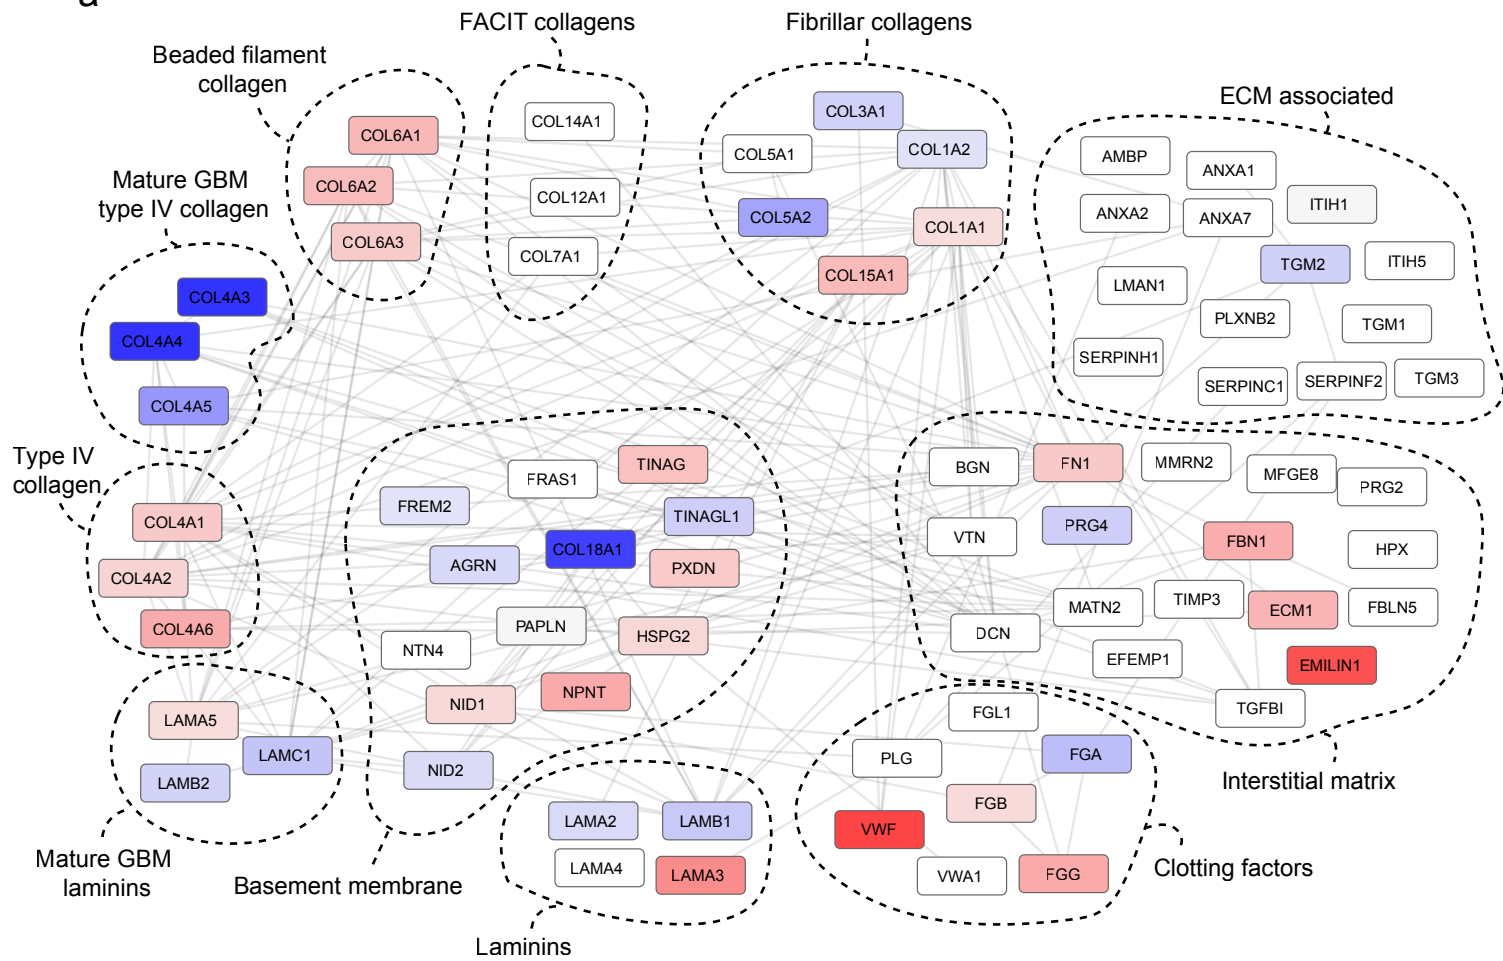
FACIT collagens
Fibrillar collagens
Beaded filament collagen
ECM associated
Mature GBM type IV collagen
Type IV collagen
COL6A1
COL6A2
COL6A3
COL14A1
COL12A1
COL7A1
COL3A1
COL5A1
COL1A2
COL5A2
COL1A1
COL15A1
AMBP
ANXA1
ITIH1
ANXA2
ANXA7
TGM2
ITIH5
LMAN1
PLXNB2
TGM1
SERPINH1
SERPINC1
SERPINF2
TGM3
COL4A3
COL4A4
COL4A5
COL4A1
COL4A2
COL4A6
FRAS1
TINAG
FREM2
TINAGL1
AGRN
COL18A1
PXDN
PAPLN
HSPG2
NTN4
NID1
NPNT
NID2
BGN
FN1
MMRN2
MFGE8
PRG2
VTN
PRG4
FBN1
HPX
MATN2
TIMP3
ECM1
FBLN5
DCN
EFEMP1
EMILIN1
TGFBI
FGL1
PLG
FGA
FGB
VWF
VWA1
FGG
LAMA5
LAMC1
LAMB2
LAMA2
LAMB1
LAMA4
LAMA3
Interstitial matrix
Mature GBM laminins
Basement membrane
Clotting factors
Laminins